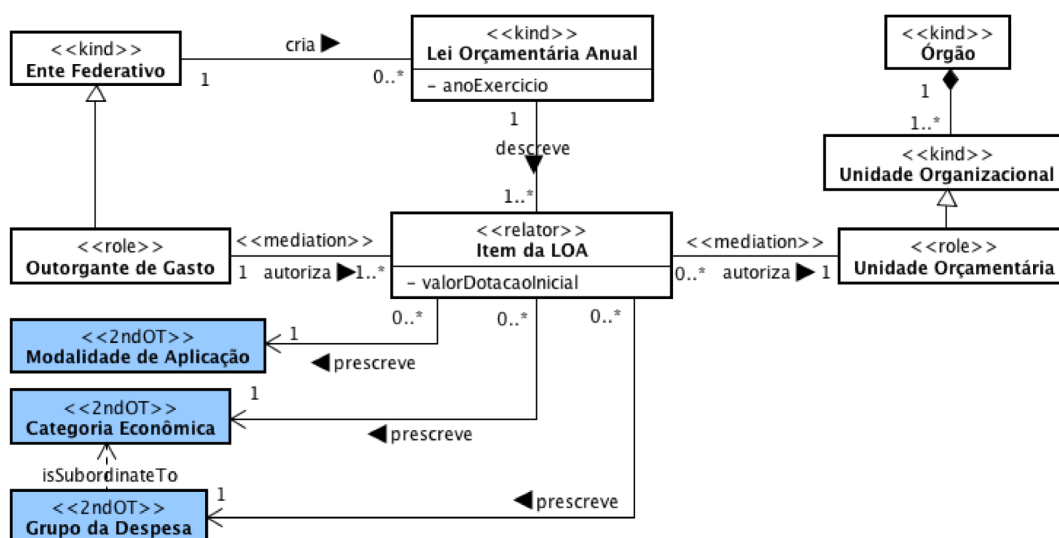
<<kind>>
Ente Federativo

cria ▶
1
0..*

<<kind>>
Lei Orçamentária Anual
- anoExercicio

1
descreve
1..*

<<kind>>
Órgão
1
1..*

<<kind>>
Unidade Organizacional

<<role>>
Outorgante de Gasto

<<mediation>>
1 autoriza ▶1..*

<<relator>>
Item da LOA
- valorDotacaoInicial

<<mediation>>
0..* autoriza ▶ 1

<<role>>
Unidade Orçamentária

0..*
0..*
0..*

<<2ndOT>>
Modalidade de Aplicação
1
◀prescreve

1
<<2ndOT>>
Categoria Econômica
◀prescreve

isSubordinateTo

<<2ndOT>>
Grupo da Despesa
1
◀prescreve